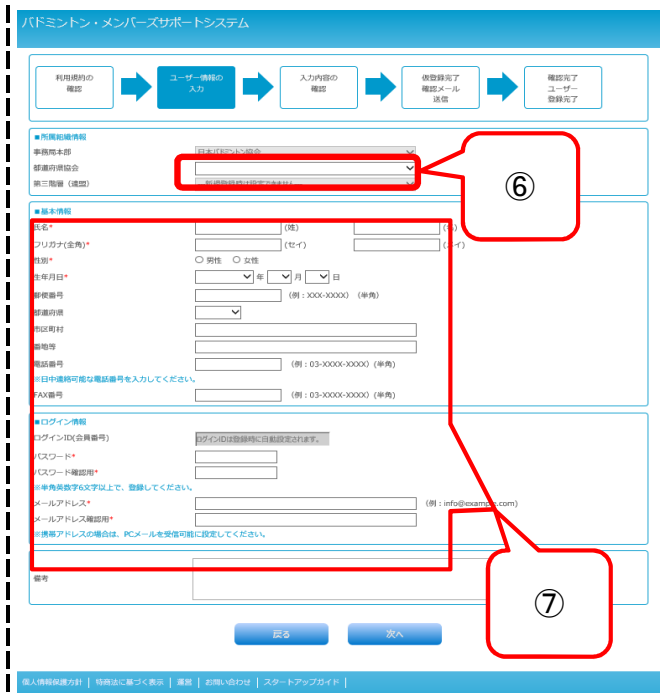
バドミントン・メンバーズサポートシステム

利用規約の確認

ユーザー情報の入力

入力内容の確認

仮登録完了 確認メール送信

確認完了 ユーザー登録完了

■所属組織情報

事務局本部 日本バドミントン協会

都道府県協会

第三階層（連盟） 一般個登録は設定できません

⑥

■基本情報

氏名* （姓） （名）

フリガナ(全角)* （セイ） （メイ）

性別* ○ 男性 ○ 女性

生年月日* 年 月 日

郵便番号 （例：XXX-XXXX）（半角）

都道府県

市区町村

番地等

電話番号 （例：03-XXXX-XXXX）（半角）

※日中連絡可能な電話番号を入力してください。

FAX番号 （例：03-XXXX-XXXX）（半角）

■ログイン情報

ログインID(会員番号) ログインIDは登録時に自動設定されます。

パスワード*

パスワード確認用*

※半角英数字6文字以上で、登録してください。

メールアドレス* （例：info@example.com）

メールアドレス確認用*

※携帯アドレスの場合は、PCメールを受信可能に設定してください。

備考

⑦

戻る

次へ

個人情報保護方針 | 特商法に基づく表示 | 規約 | お問い合わせ | スタートアップガイド |